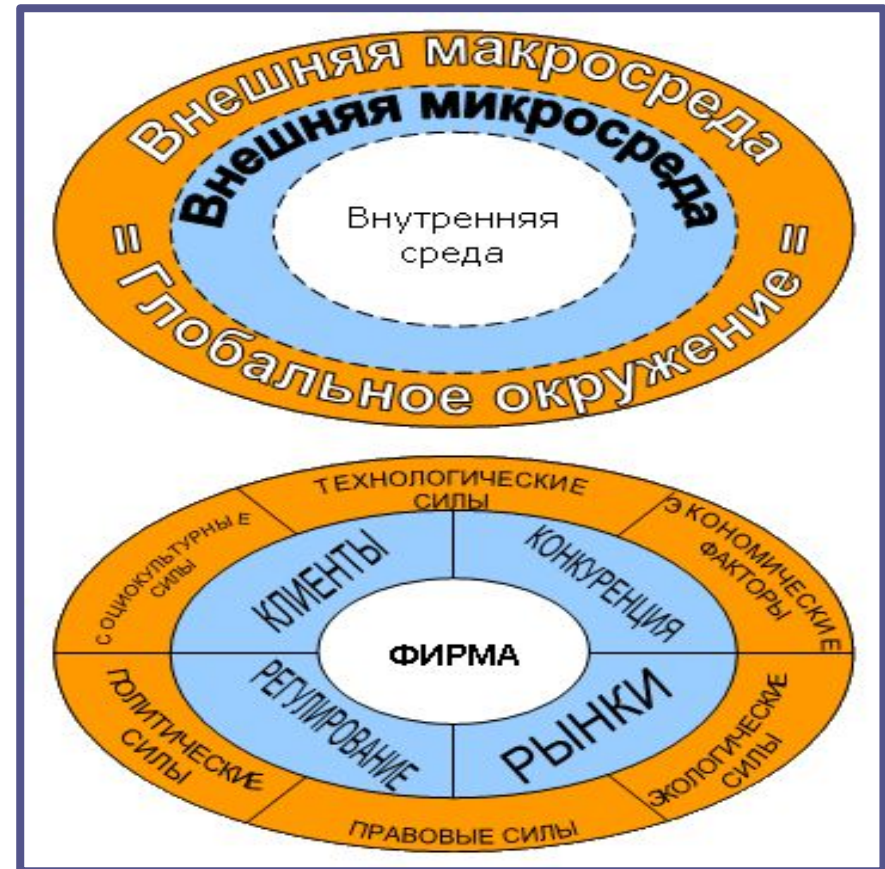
Внешняя макросреда

Внешняя микросреда

Внутренняя среда

= Глобальное окружение =

ТЕХНОЛОГИЧЕСКИЕ СИЛЫ

ЭКОНОМИЧЕСКИЕ ФАКТОРЫ

СОЦИОКУЛЬТУРНЫ Е СИЛЫ

КЛИЕНТЫ

КОНКУРЕНЦИЯ

ФИРМА

ПОЛИТИЧЕСКИЕ СИЛЫ

РЕГУЛИРОВАНИЕ

РЫНКИ

ЭКОЛОГИЧЕСКИЕ СИЛЫ

ПРАВОВЫЕ СИЛЫ